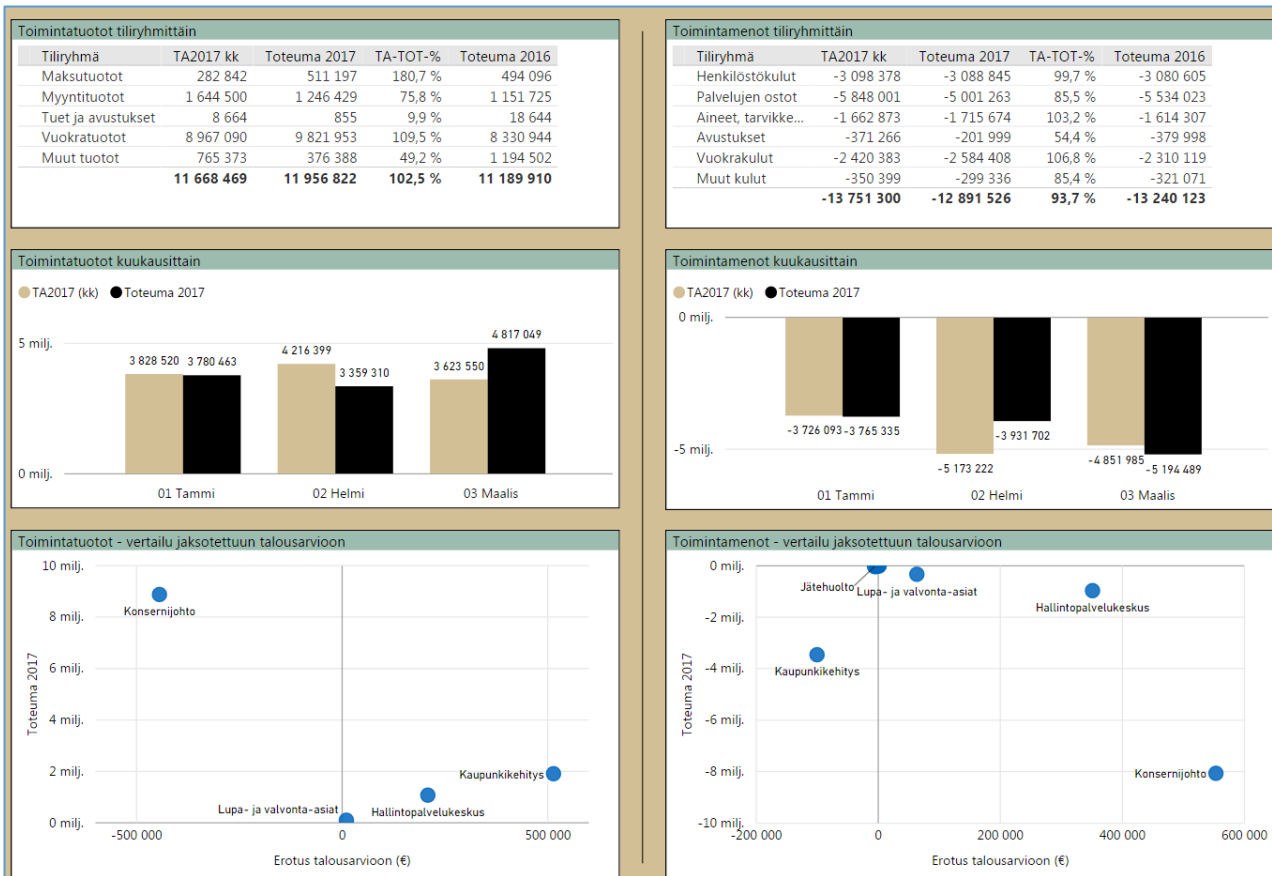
Toimintatuotot tiliryhmittäin

| Tiliryhmä | TA2017 kk | Toteuma 2017 | TA-TOT-% | Toteuma 2016 |
|---|---|---|---|---|
| Maksutuotot | 282 842 | 511 197 | 180,7 % | 494 096 |
| Myyntituotot | 1 644 500 | 1 246 429 | 75,8 % | 1 151 725 |
| Tuet ja avustukset | 8 664 | 855 | 9,9 % | 18 644 |
| Vuokratuotot | 8 967 090 | 9 821 953 | 109,5 % | 8 330 944 |
| Muut tuotot | 765 373 | 376 388 | 49,2 % | 1 194 502 |
| | 11 668 469 | 11 956 822 | 102,5 % | 11 189 910 |

Toimintamenot tiliryhmittäin

| Tiliryhmä | TA2017 kk | Toteuma 2017 | TA-TOT-% | Toteuma 2016 |
|---|---|---|---|---|
| Henkilöstökulut | -3 098 378 | -3 088 845 | 99,7 % | -3 080 605 |
| Palvelujen ostot | -5 848 001 | -5 001 263 | 85,5 % | -5 534 023 |
| Aineet, tarvikke... | -1 662 873 | -1 715 674 | 103,2 % | -1 614 307 |
| Avustukset | -371 266 | -201 999 | 54,4 % | -379 998 |
| Vuokrakulut | -2 420 383 | -2 584 408 | 106,8 % | -2 310 119 |
| Muut kulut | -350 399 | -299 336 | 85,4 % | -321 071 |
| | -13 751 300 | -12 891 526 | 93,7 % | -13 240 123 |

Toimintatuotot kuukausittain

TA2017 (kk) Toteuma 2017

5 milj.
0 milj.
3 828 520 3 780 463
4 216 399 3 359 310
3 623 550 4 817 049
01 Tammi 02 Helmi 03 Maalis

Toimintamenot kuukausittain

TA2017 (kk) Toteuma 2017

0 milj.
-5 milj.
-3 726 093 -3 765 335
-5 173 222 -3 931 702
-4 851 985 -5 194 489
01 Tammi 02 Helmi 03 Maalis

Toimintatuotot - vertailu jaksotettuun talousarvioon

10 milj.
8 milj.
6 milj.
4 milj.
2 milj.
0 milj.
Toteuma 2017
Konsernijohto
Kaupunkikehitys
Hallintopalvelukeskus
Lupa- ja valvonta-asiat
-500 000 0 500 000
Erotus talousarvioon (€)

Toimintamenot - vertailu jaksotettuun talousarvioon

0 milj.
-2 milj.
-4 milj.
-6 milj.
-8 milj.
-10 milj.
Toteuma 2017
Jätehuolto
Lupa- ja valvonta-asiat
Hallintopalvelukeskus
Kaupunkikehitys
Konsernijohto
-200 000 0 200 000 400 000 600 000
Erotus talousarvioon (€)